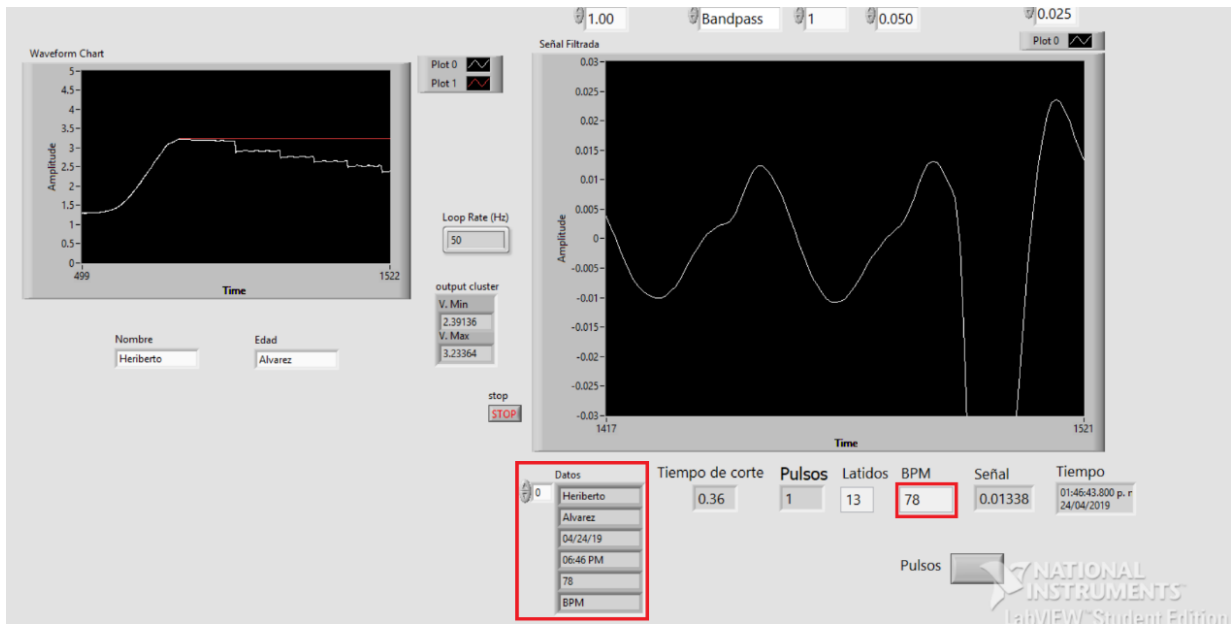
1.00 Bandpass 1 0.050 0.025

Waveform Chart

Plot 0
Plot 1

5
4.5
4
3.5
3
2.5
2
1.5
1
0.5
0
Amplitude
499
1522
Time

Señal Filtrada

Plot 0

0.03
0.025
0.02
0.015
0.01
0.005
0
-0.005
-0.01
-0.015
-0.02
-0.025
-0.03
Amplitude
1417
1521
Time

Loop Rate (Hz)
50

output cluster
V. Min
2.39136
V. Max
3.23364

Nombre
Heriberto

Edad
Alvarez

stop
STOP

Datos
0
Heriberto
Alvarez
04/24/19
06:46 PM
78
BPM

Tiempo de corte
0.36

Pulsos
1

Latidos
13

BPM
78

Señal
0.01338

Tiempo
01:46:43.800 p. m
24/04/2019

Pulsos

NATIONAL INSTRUMENTS
LabVIEW Student Edition